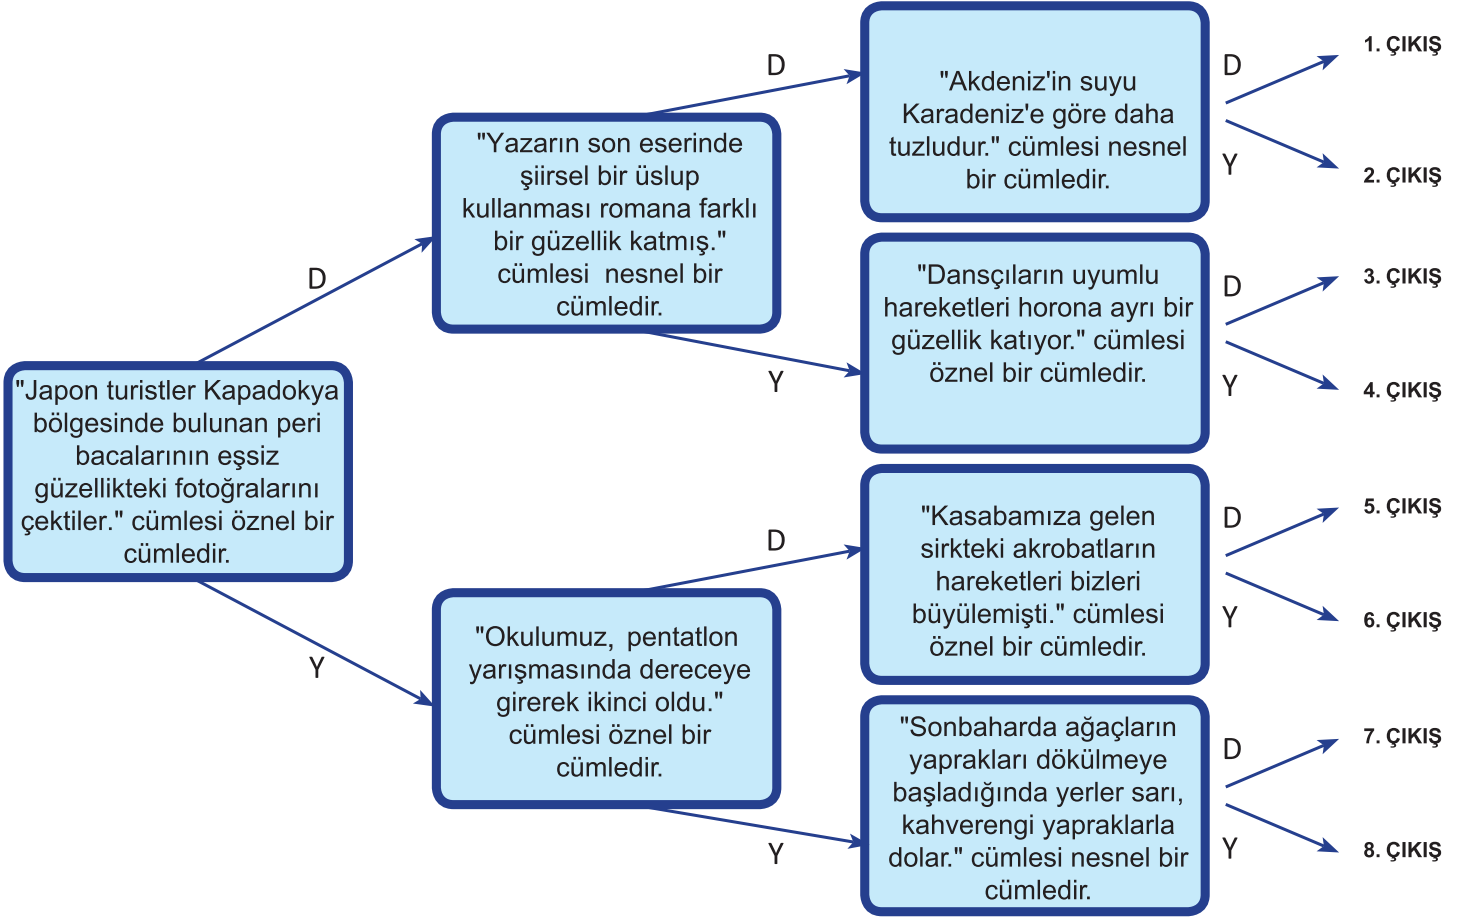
"Japon turistler Kapadokya bölgesinde bulunan peri bacalarının eşsiz güzellikteki fotoğralarını çektiler." cümlesi öznel bir cümledir.

D

"Yazarın son eserinde şiirsel bir üslup kullanması romana farklı bir güzellik katmış." cümlesi nesnel bir cümledir.

D

"Akdeniz'in suyu Karadeniz'e göre daha tuzludur." cümlesi nesnel bir cümledir.

D

1. ÇIKIŞ

Y

2. ÇIKIŞ

Y

"Dansçıların uyumlu hareketleri horona ayrı bir güzellik katıyor." cümlesi öznel bir cümledir.

D

3. ÇIKIŞ

Y

4. ÇIKIŞ

Y

"Okulumuz, pentatlon yarışmasında dereceye girerek ikinci oldu." cümlesi öznel bir cümledir.

D

"Kasabamıza gelen sirkteki akrobatların hareketleri bizleri büyülemişti." cümlesi öznel bir cümledir.

D

5. ÇIKIŞ

Y

6. ÇIKIŞ

Y

"Sonbaharda ağaçların yaprakları dökülmeye başladığında yerler sarı, kahverengi yapraklarla dolar." cümlesi nesnel bir cümledir.

D

7. ÇIKIŞ

Y

8. ÇIKIŞ